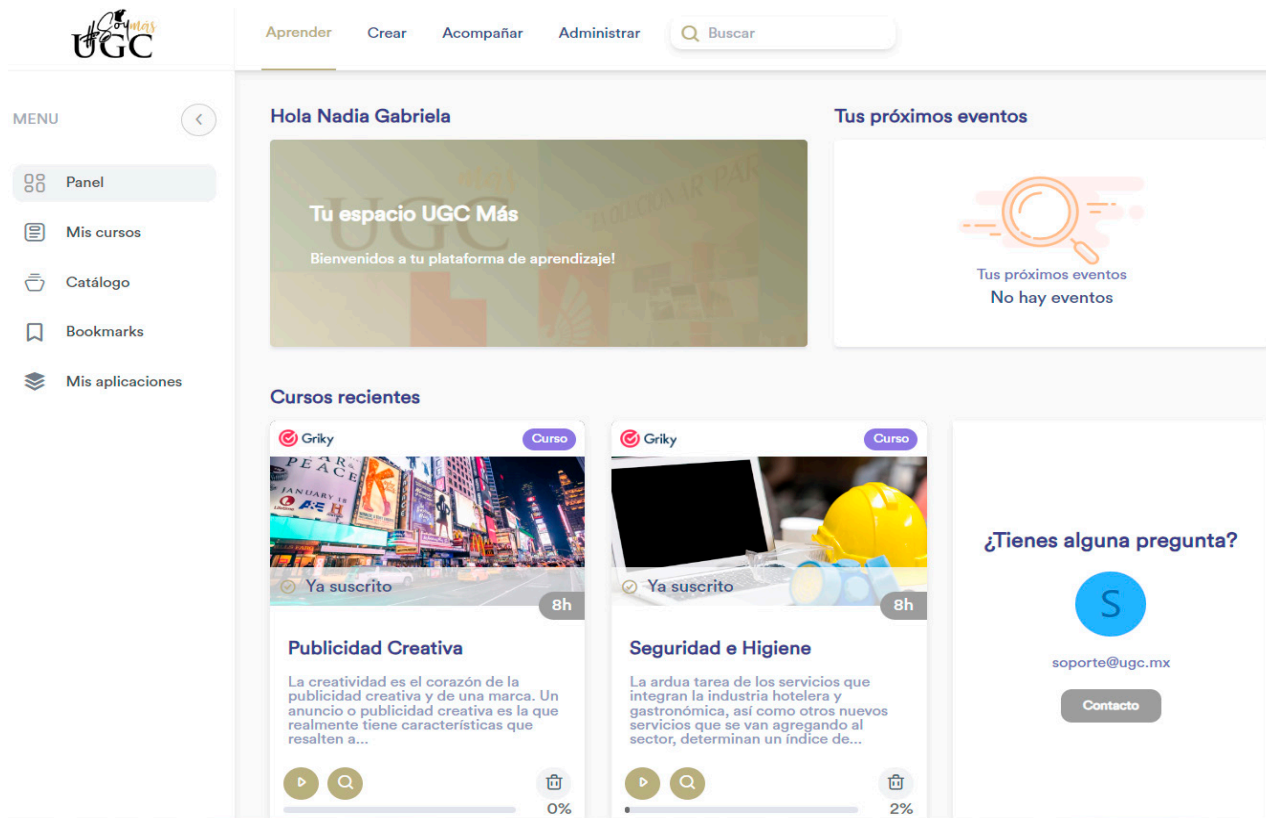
Soy más UGC

Aprender Crear Acompañar Administrar Buscar

MENU

Panel
Mis cursos
Catálogo
Bookmarks
Mis aplicaciones

Hola Nadia Gabriela

Tu espacio UGC Más

Bienvenidos a tu plataforma de aprendizaje!

Tus próximos eventos

Tus próximos eventos
No hay eventos

Cursos recientes

Griky Curso
Ya suscrito
8h
Publicidad Creativa
La creatividad es el corazón de la publicidad creativa y de una marca. Un anuncio o publicidad creativa es la que realmente tiene características que resalten a...
0%

Griky Curso
Ya suscrito
8h
Seguridad e Higiene
La ardua tarea de los servicios que integran la industria hotelera y gastronómica, así como otros nuevos servicios que se van agregando al sector, determinan un índice de...
2%

¿Tienes alguna pregunta?
S
soporte@ugc.mx
Contacto